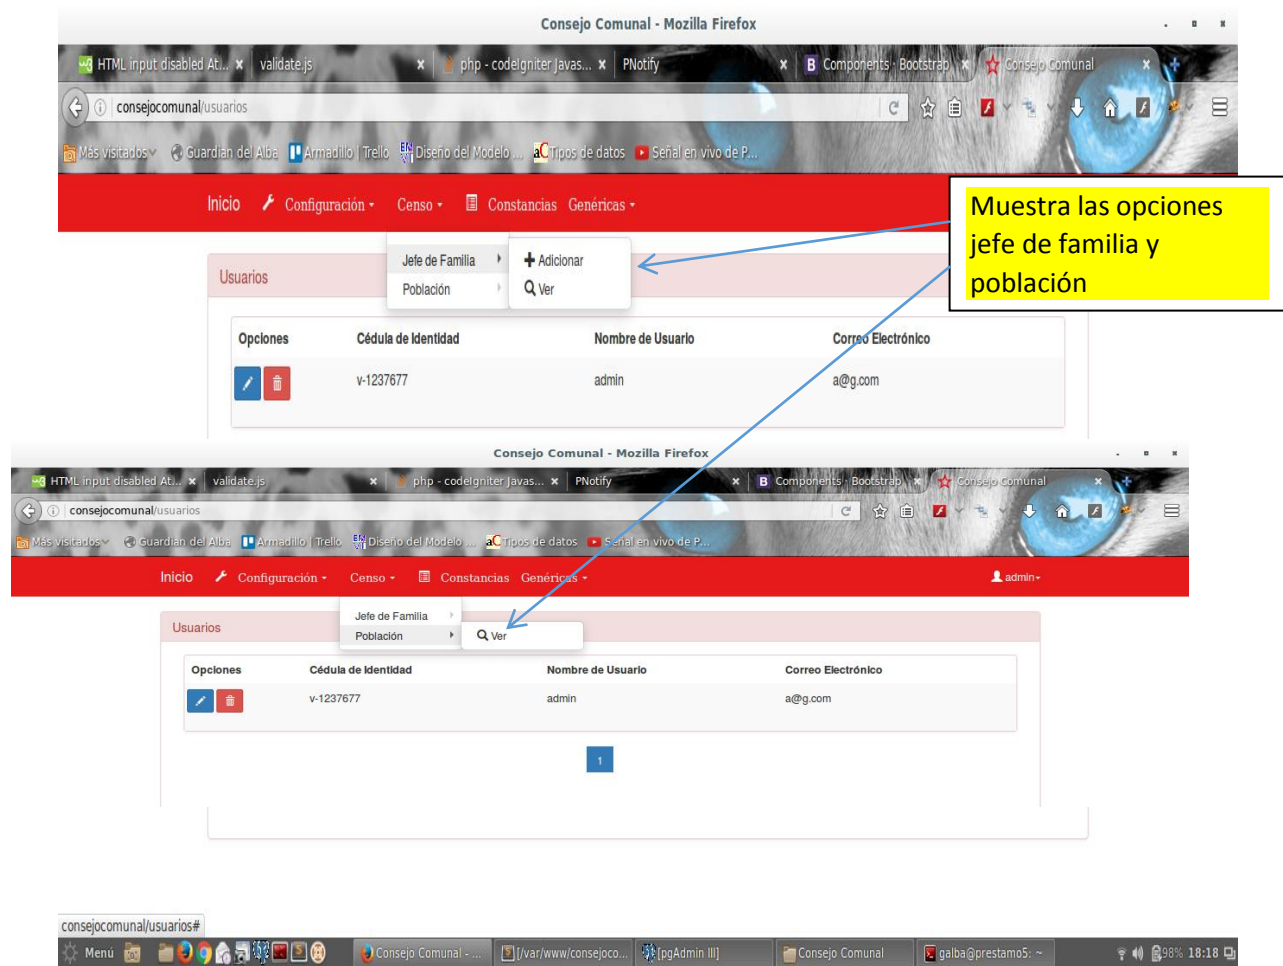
Consejo Comunal - Mozilla Firefox

HTML input disabled At... × validate.js × php - codeIgniter Javas... × PNotify × B Components · Bootstrap × Consejo Comunal ×

consejocomunal/usuarios

Más visitados Guardian del Alba Armadillo | Trello Diseño del Modelo ... Tipos de datos Señal en vivo de P...

Inicio Configuración Censo Constancias Genéricas

Jefe de Familia
Población

Adicionar
Ver

Muestra las opciones jefe de familia y población

Usuarios

| Opciones | Cédula de Identidad | Nombre de Usuario | Correo Electrónico |
|---|---|---|---|
| | v-1237677 | admin | a@g.com |

Consejo Comunal - Mozilla Firefox

HTML input disabled At... × validate.js × php - codeIgniter Javas... × PNotify × B Components · Bootstrap × Consejo Comunal ×

consejocomunal/usuarios

Más visitados Guardian del Alba Armadillo | Trello Diseño del Modelo ... Tipos de datos Señal en vivo de P...

Inicio Configuración Censo Constancias Genéricas admin

Jefe de Familia
Población

Ver

Usuarios

| Opciones | Cédula de Identidad | Nombre de Usuario | Correo Electrónico |
|---|---|---|---|
| | v-1237677 | admin | a@g.com |

1

consejocomunal/usuarios#

Menú Consejo Comunal - ... [/var/www/consejoco... [pgAdmin III] Consejo Comunal galba@prestamo5: ~ 98% 18:18